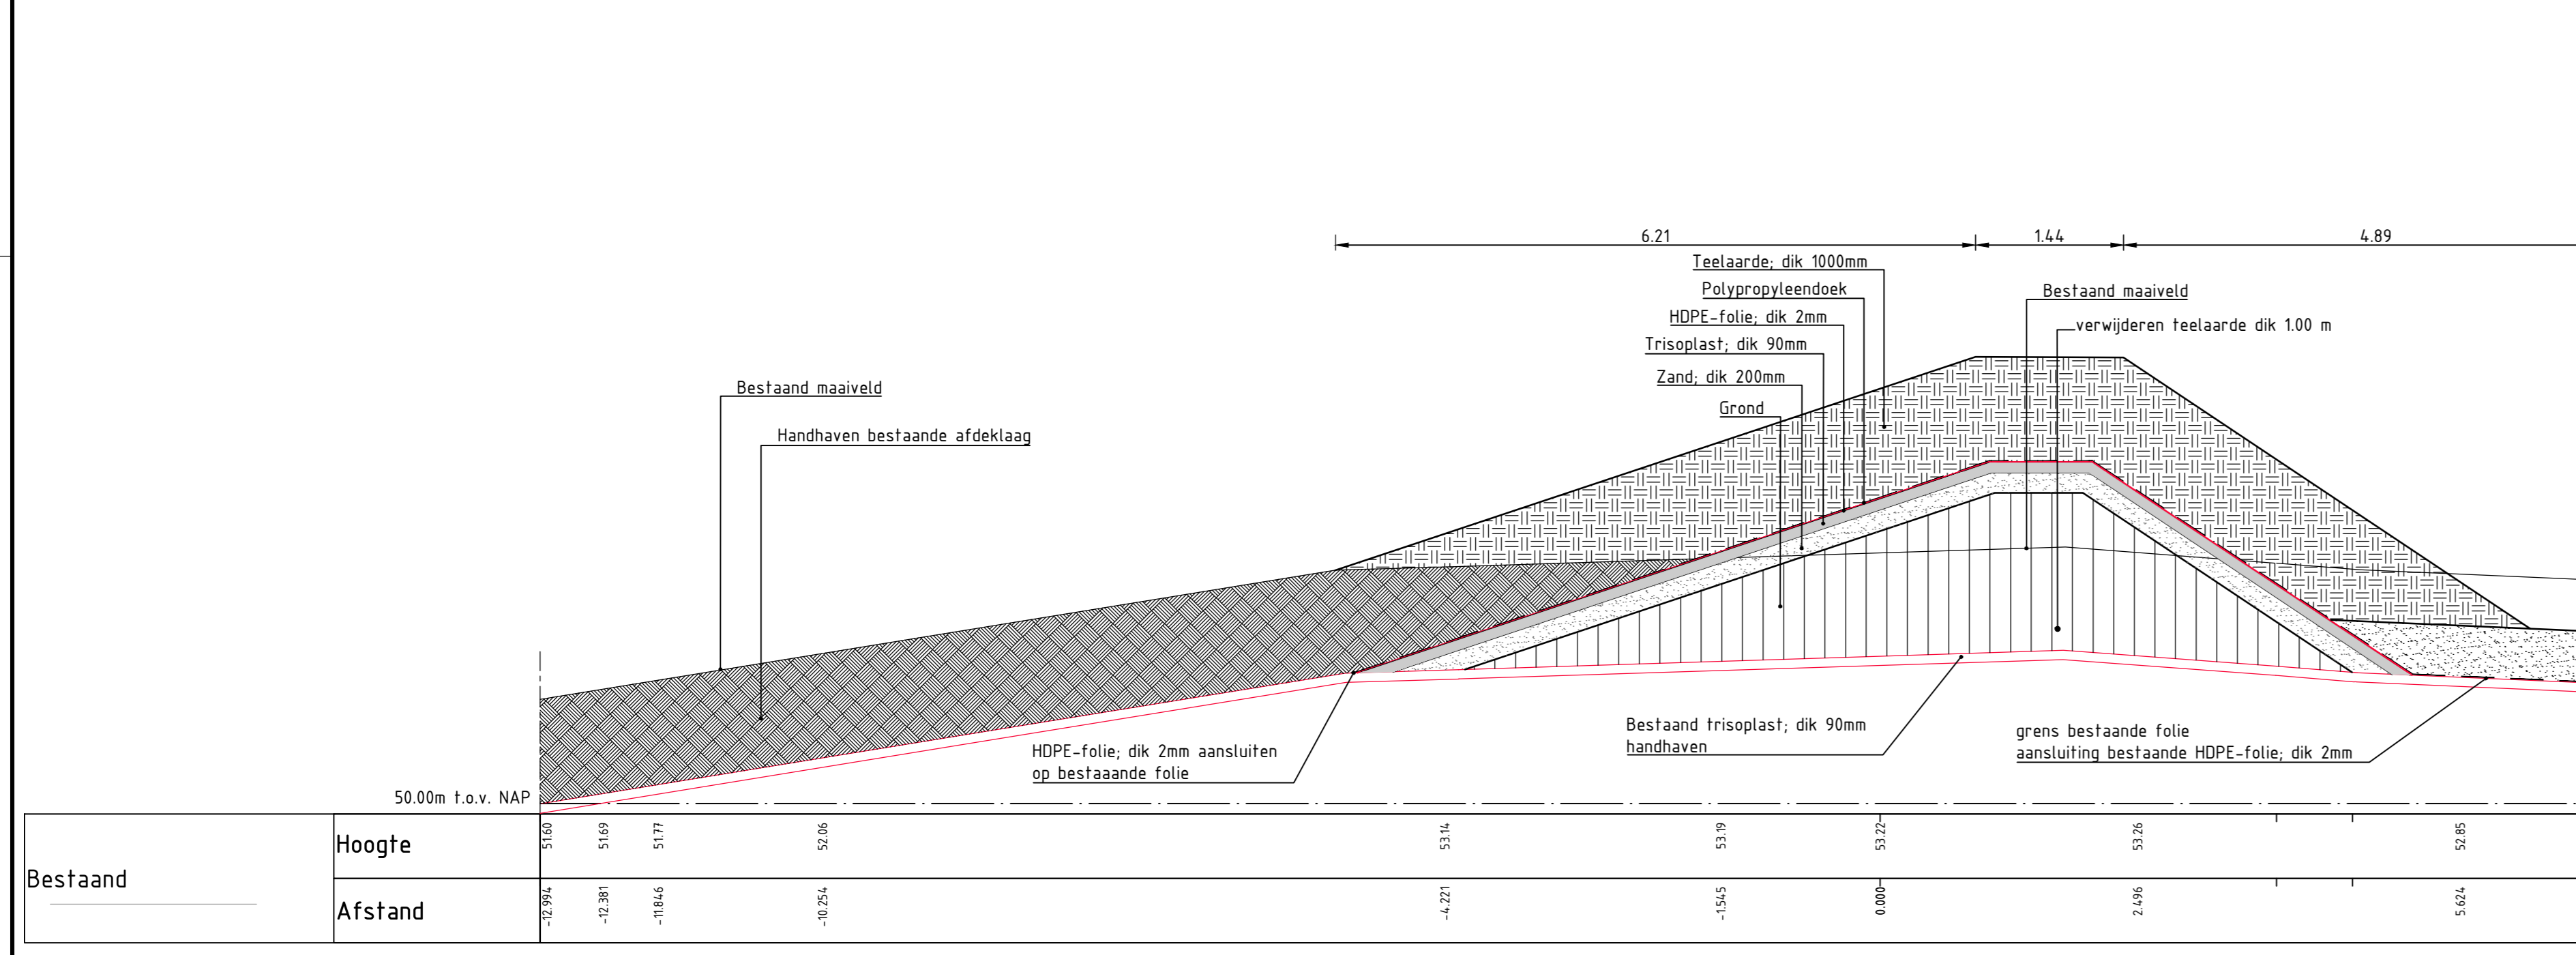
6.21
1.44
4.89

Teelaarde; dik 1000mm
Polypropyleendoek
HDPE-folie; dik 2mm
Trisoplast; dik 90mm
Zand; dik 200mm
Grond

Bestaand maaiveld
verwijderen teelaarde dik 1.00 m

Bestaand maaiveld
Handhaven bestaande afdeklaag

Bestaand trisoplast; dik 90mm
handhaven

grens bestaande folie
aansluiting bestaande HDPE-folie; dik 2mm

HDPE-folie; dik 2mm aansluiten
op bestaaande folie

50.00m t.o.v. NAP

| Bestaand | Hoogte | 51.60 | 51.69 | 51.77 | 52.06 | 53.14 | 53.19 | 53.22 | 53.26 | 52.85 |
|---|---|---|---|---|---|---|---|---|---|---|
| | Afstand | -12.994 | -12.381 | -11.846 | -10.254 | -4.221 | -1.545 | 0.000 | 2.496 | 5.624 |